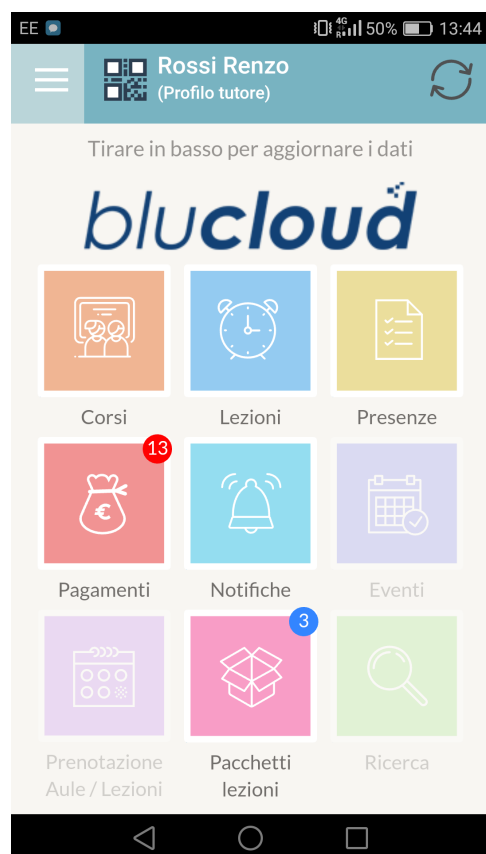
EE 4G 50% 13:44

Rossi Renzo
(Profilo tutore)

Tirare in basso per aggiornare i dati

blucloud

Corsi

Lezioni

Presenze

13

Pagamenti

Notifiche

Eventi

3

Prenotazione Aule / Lezioni

Pacchetti lezioni

Ricerca